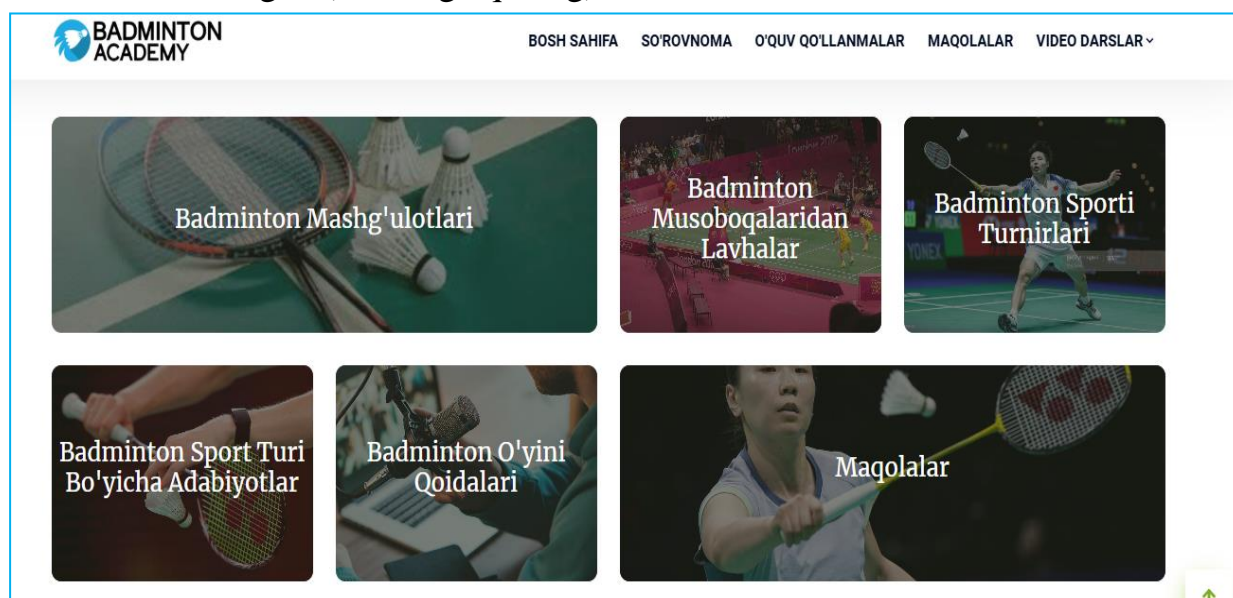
BADMINTON ACADEMY

BOSH SAHIFA SO'ROVNOMA O'QUV QO'LLANMALAR MAQOLALAR VIDEO DARSLAR

Badminton Mashg'ulotlari

Badminton Musoboqalaridan Lavhalar

Badminton Sporti Turnirlari

Badminton Sport Turi Bo'yicha Adabiyotlar

Badminton O'yini Qoidalari

Maqolalar